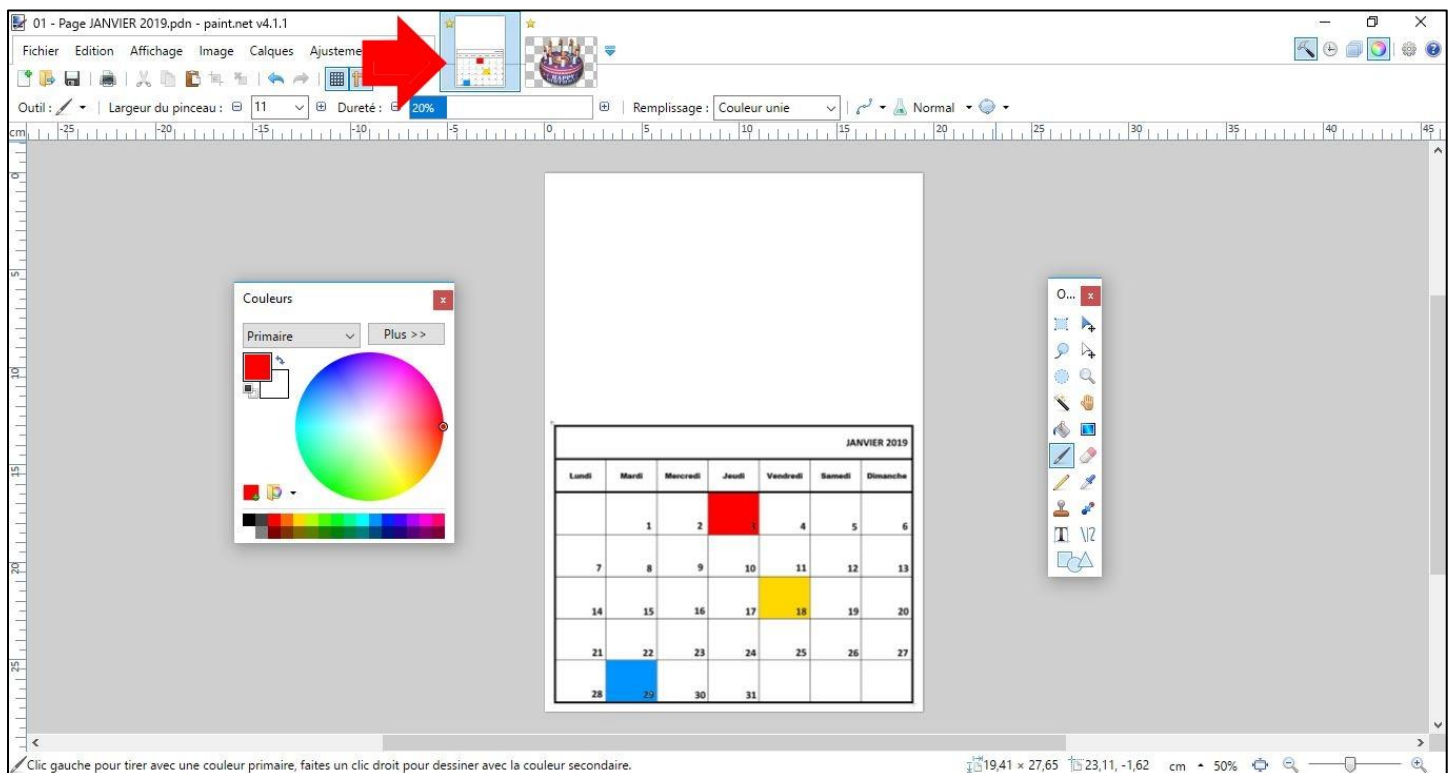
01 - Page JANVIER 2019.pdn - paint.net v4.1.1

Fichier Edition Affichage Image Calques Ajusteme

Outil : Largeur du pinceau : 11 Dureté : 20% Remplissage : Couleur unie Normal

cm -25 -20 -15 -10 -5 0 5 10 15 20 25 30 35 40 45

Couleurs
Primaire
Plus >>

O...

| JANVIER 2019 | | | | | | |
|---|---|---|---|---|---|---|
| Lundi | Mardi | Mercredi | Jeudi | Vendredi | Samedi | Dimanche |
| | 1 | 2 | 3 | 4 | 5 | 6 |
| 7 | 8 | 9 | 10 | 11 | 12 | 13 |
| 14 | 15 | 16 | 17 | 18 | 19 | 20 |
| 21 | 22 | 23 | 24 | 25 | 26 | 27 |
| 28 | 29 | 30 | 31 | | | |

Clic gauche pour tirer avec une couleur primaire, faites un clic droit pour dessiner avec la couleur secondaire.

19,41 × 27,65 23,11, -1,62 cm 50%